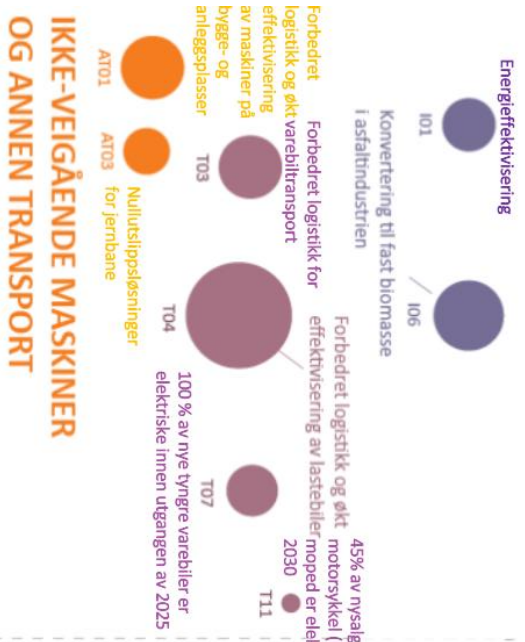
Energieffektivisering

I01

Konvertering til fast biomasse i asfaltindustrien

I06

Forbedret logistikk for varebiltransport

T03

Forbedret logistikk og økt effektivisering av lastebiler

T04

100 % av nye tyngre varebiler er elektriske innen utgangen av 2025

T07

45% av nysalg motorsykkel ( moped er elel 2030

T11

Forbedret logistikk og økt effektivisering av maskiner på bygge- og anleggsplasser

AT01

Nullutslippsløsninger for jernbane

AT03

IKKE-VEIGÅENDE MASKINER OG ANNEN TRANSPORT